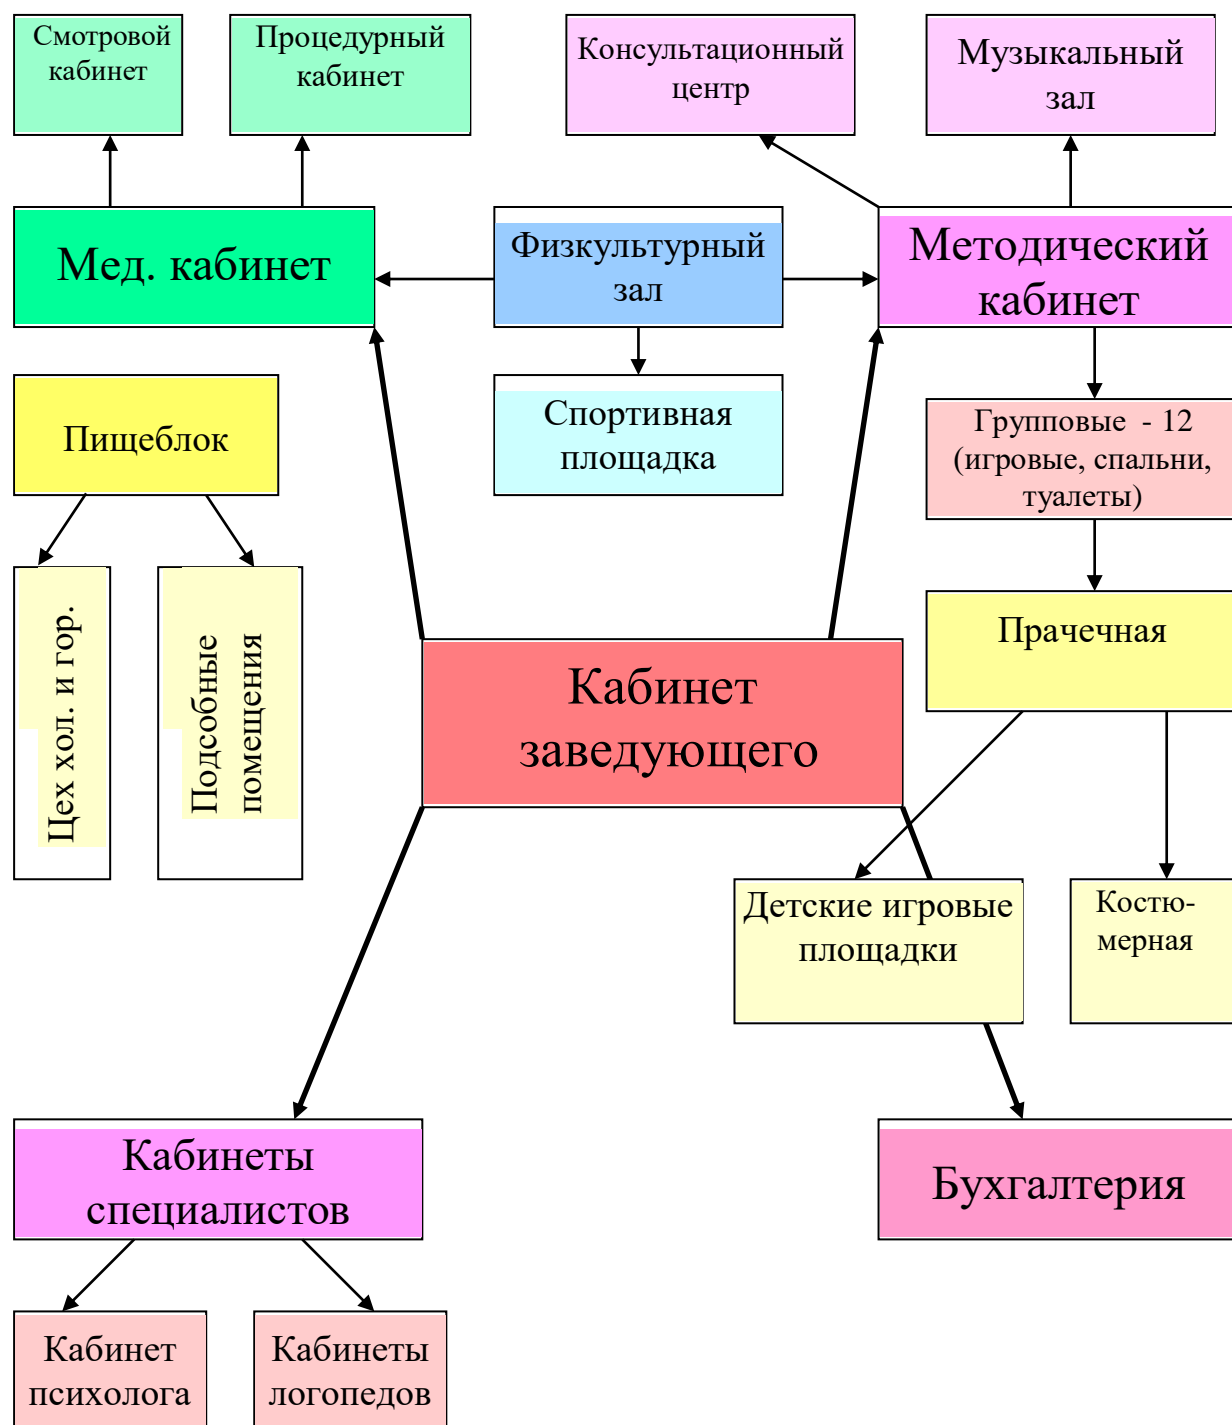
Смотровой кабинет

Процедурный кабинет

Консультационный центр

Музыкальный зал

Мед. кабинет

Физкультурный зал

Методический кабинет

Спортивная площадка

Пищеблок

Групповые - 12 (игровые, спальни, туалеты)

Цех хол. и гор.

Подсобные помещения

Прачечная

Кабинет заведующего

Детские игровые площадки

Костю-мерная

Кабинеты специалистов

Бухгалтерия

Кабинет психолога

Кабинеты логопедов